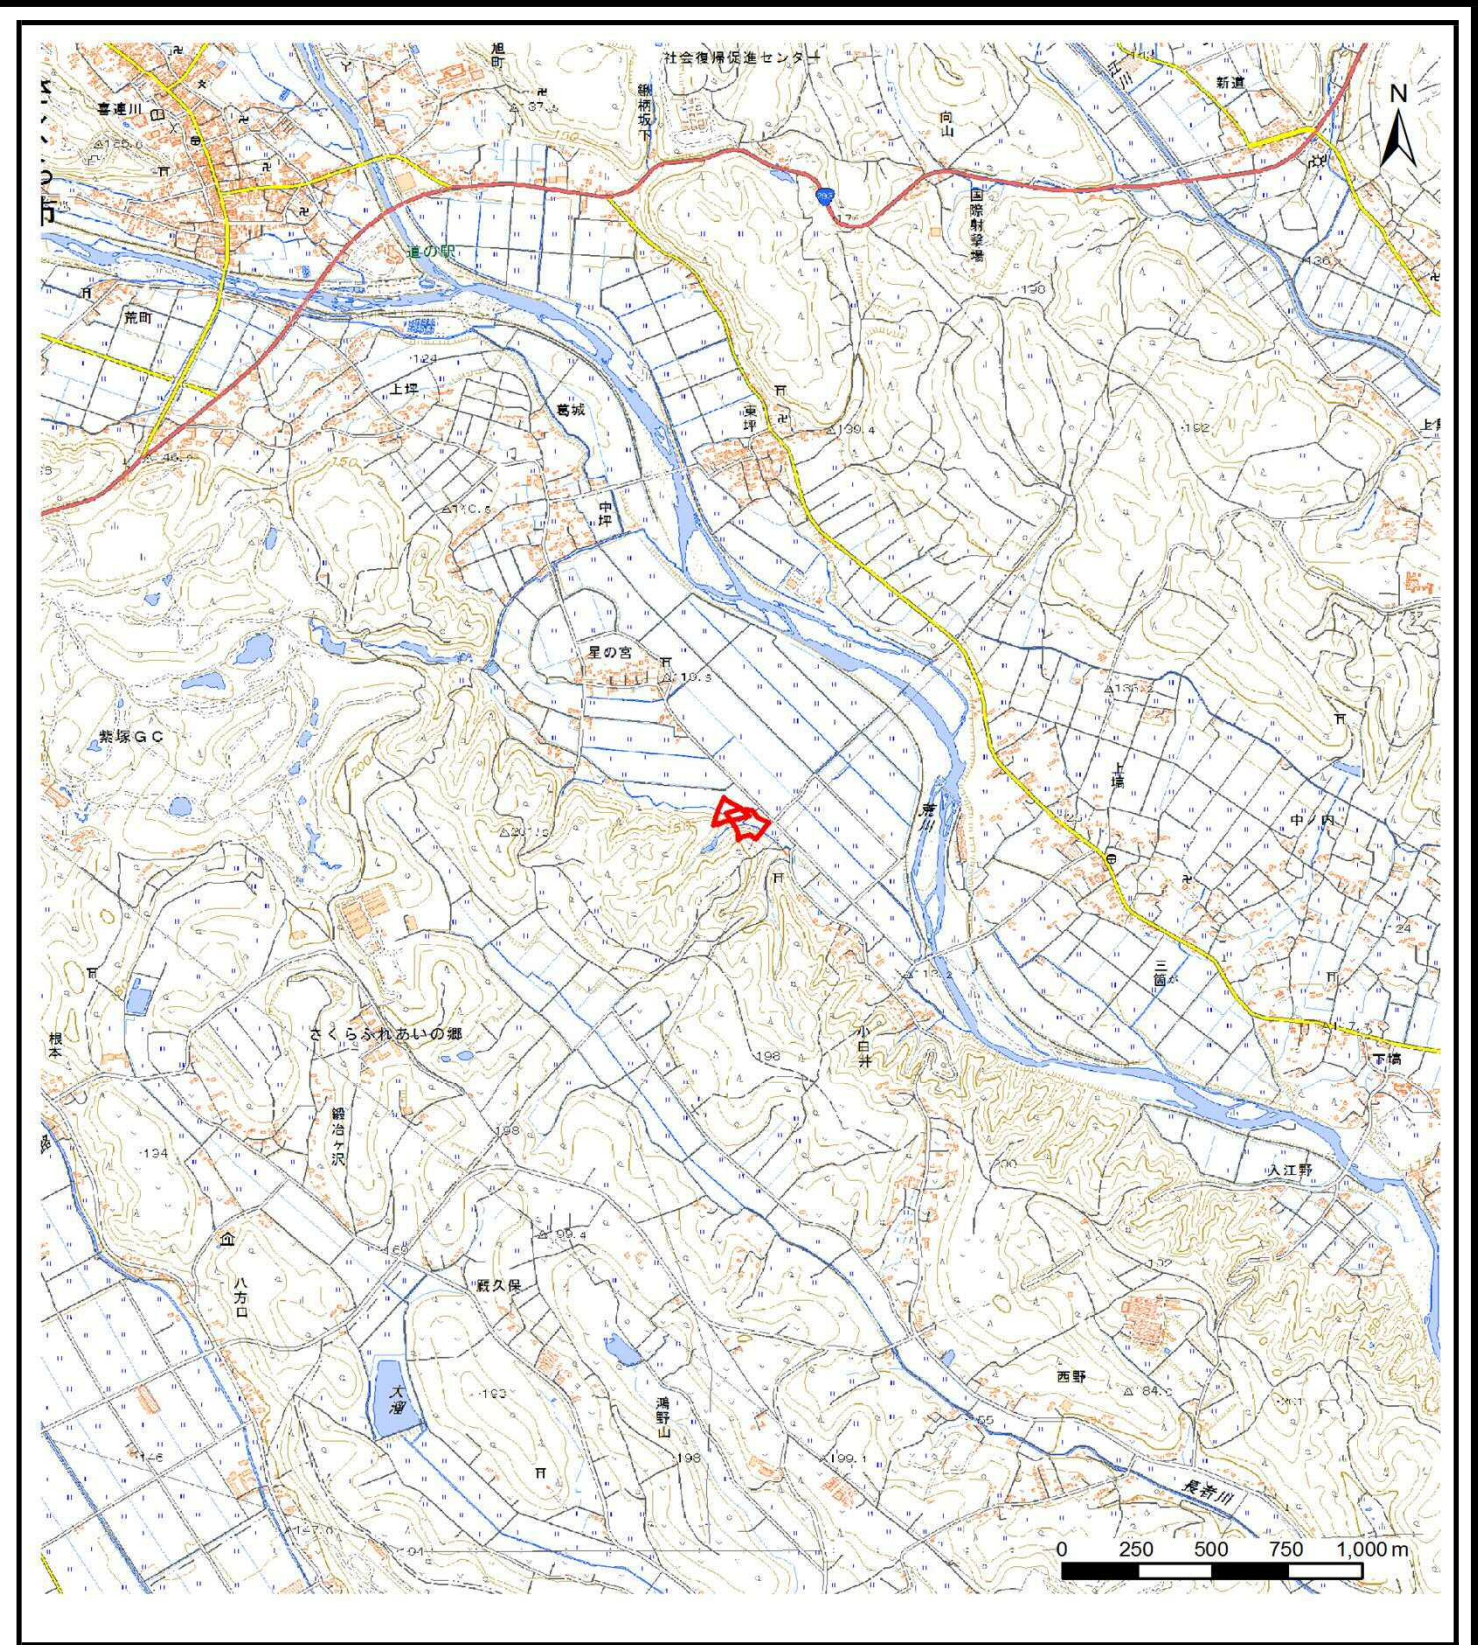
社会復帰促進センター
旭町
喜連川
新道
N
向山
国際射撃場
道の駅
荒町
上坪
葛城
東坪
中坪
星の宮
紫塚GC
荒川
上坪
中ノ内
三函
さくらふれあいの郷
小白井
根本
鍛冶ケ沢
下橋
入江野
八方口
薮久保
大沼
鴻野山
西野
荒川
0 250 500 750 1,000 m